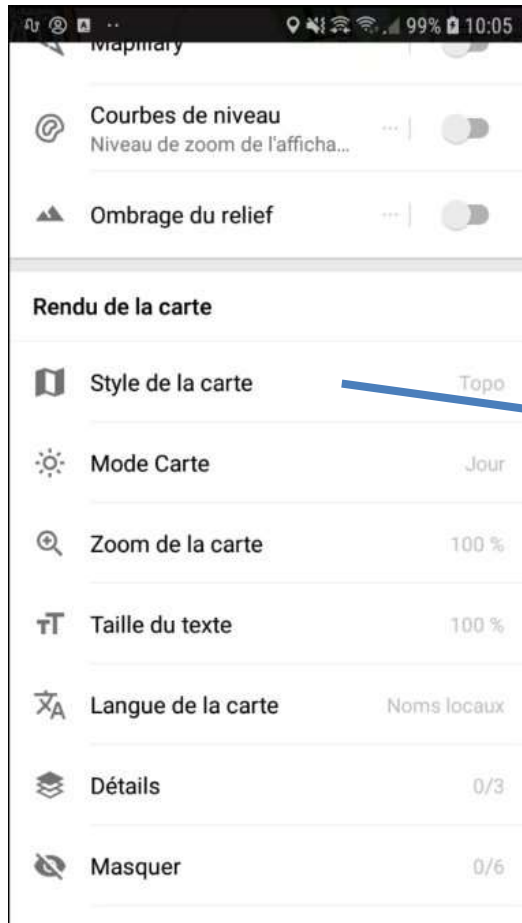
99% 10:05

Mapillary

Courbes de niveau
Niveau de zoom de l'afficha...

Ombrage du relief

Rendu de la carte

Style de la carte Topo

Mode Carte Jour

Zoom de la carte 100 %

Taille du texte 100 %

Langue de la carte Noms locaux

Détails 0/3

Masquer 0/6